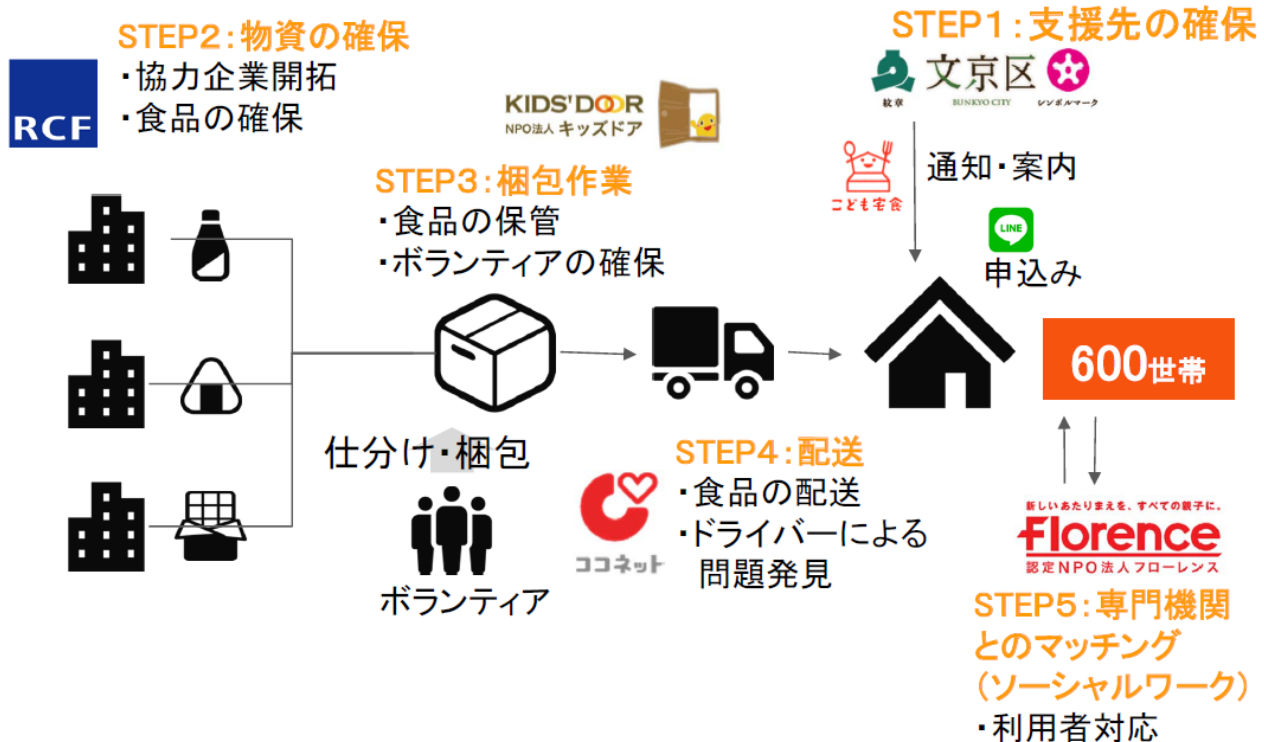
STEP2：物資の確保
・協力企業開拓
・食品の確保

RCF

KIDS'DOOR
NPO法人 キッズドア

STEP1：支援先の確保
文京区
紋章　BUNKYO CITY　シンボルマーク

こども宅食

通知・案内

LINE
申込み

STEP3：梱包作業
・食品の保管
・ボランティアの確保

600世帯

仕分け・梱包

ボランティア

STEP4：配送
・食品の配送
・ドライバーによる問題発見

ココネット

新しいあたりまえを、すべての親子に。
Florence
認定NPO法人フローレンス

STEP5：専門機関とのマッチング（ソーシャルワーク）
・利用者対応